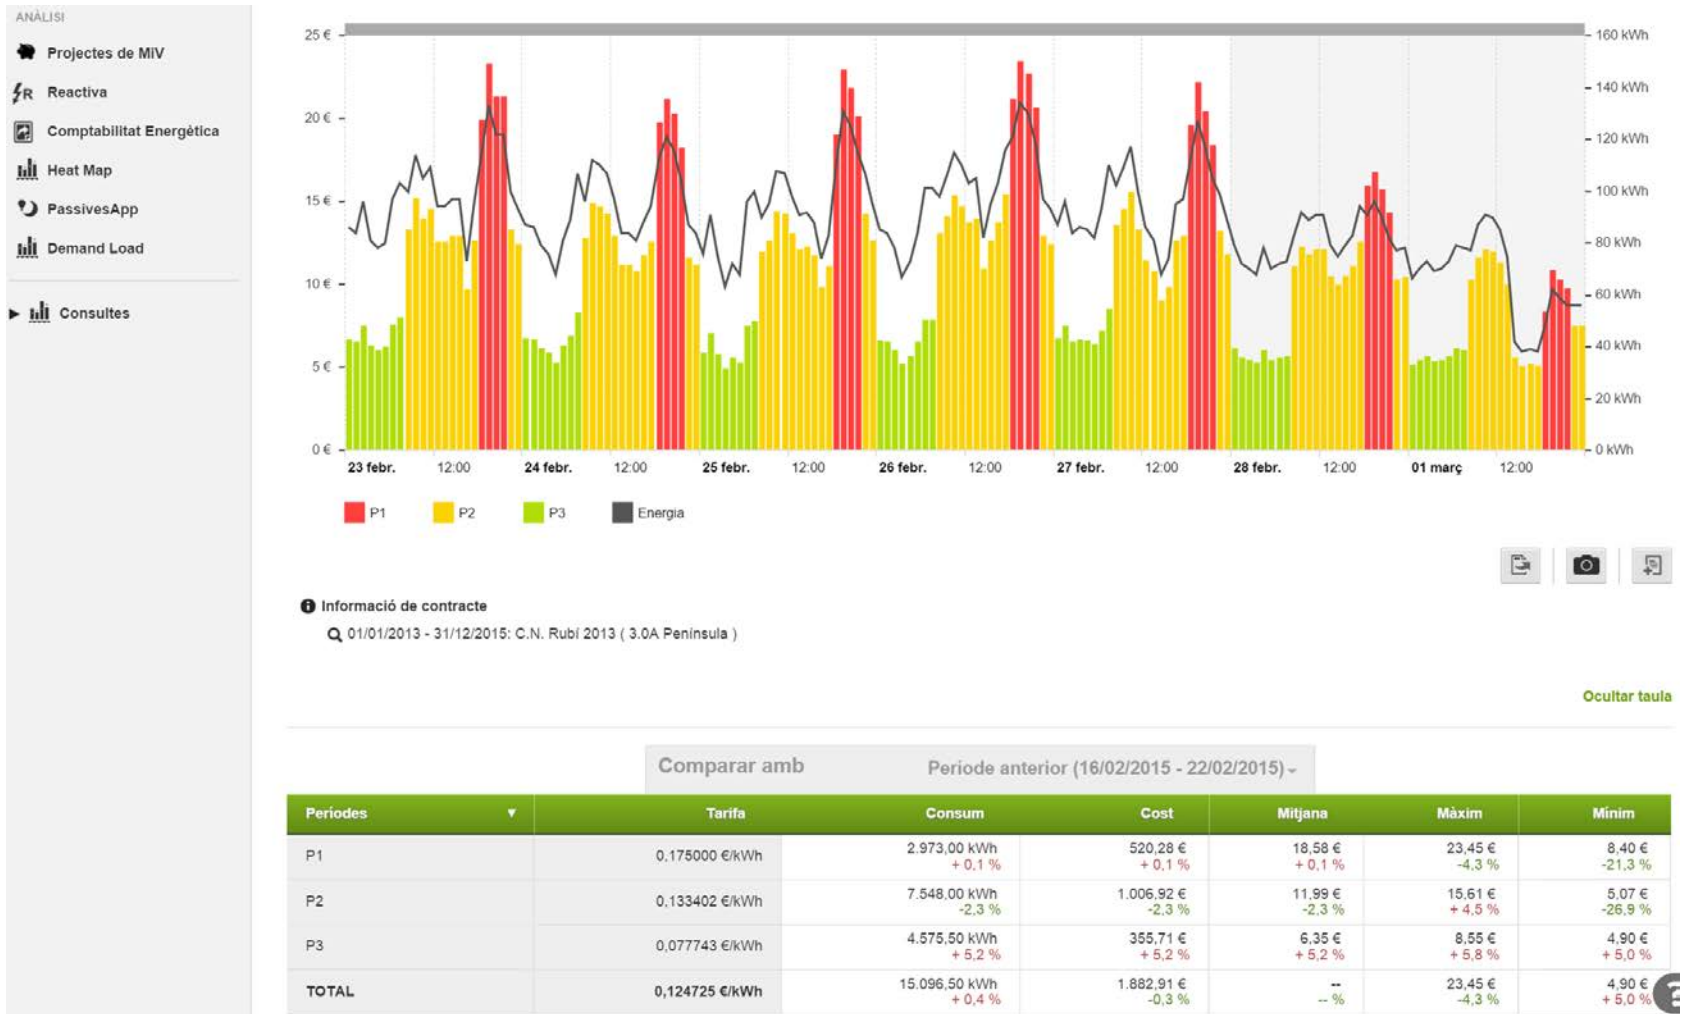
ANÀLISI

Projectes de MiV
Reactiva
Comptabilitat Energètica
Heat Map
PassivesApp
Demand Load

Consultes

25 €
20 €
15 €
10 €
5 €
0 €

160 kWh
140 kWh
120 kWh
100 kWh
80 kWh
60 kWh
40 kWh
20 kWh
0 kWh

23 febr. 12:00 24 febr. 12:00 25 febr. 12:00 26 febr. 12:00 27 febr. 12:00 28 febr. 12:00 01 març 12:00

P1 P2 P3 Energia

Informació de contracte
01/01/2013 - 31/12/2015: C.N. Rubí 2013 ( 3.0A Peninsula )

Ocultar taula

Comparar amb Periode anterior (16/02/2015 - 22/02/2015)

| Periodes | Tarifa | Consum | Cost | Mitjana | Màxim | Mínim |
|---|---|---|---|---|---|---|
| P1 | 0,175000 €/kWh | 2.973,00 kWh + 0,1 % | 520,28 € + 0,1 % | 18,58 € + 0,1 % | 23,45 € -4,3 % | 8,40 € -21,3 % |
| P2 | 0,133402 €/kWh | 7.548,00 kWh -2,3 % | 1.006,92 € -2,3 % | 11,99 € -2,3 % | 15,61 € + 4,5 % | 5,07 € -26,9 % |
| P3 | 0,077743 €/kWh | 4.575,50 kWh + 5,2 % | 355,71 € + 5,2 % | 6,35 € + 5,2 % | 8,55 € + 5,8 % | 4,90 € + 5,0 % |
| TOTAL | 0,124725 €/kWh | 15.096,50 kWh + 0,4 % | 1.882,91 € -0,3 % | -- -- % | 23,45 € -4,3 % | 4,90 € + 5,0 % |